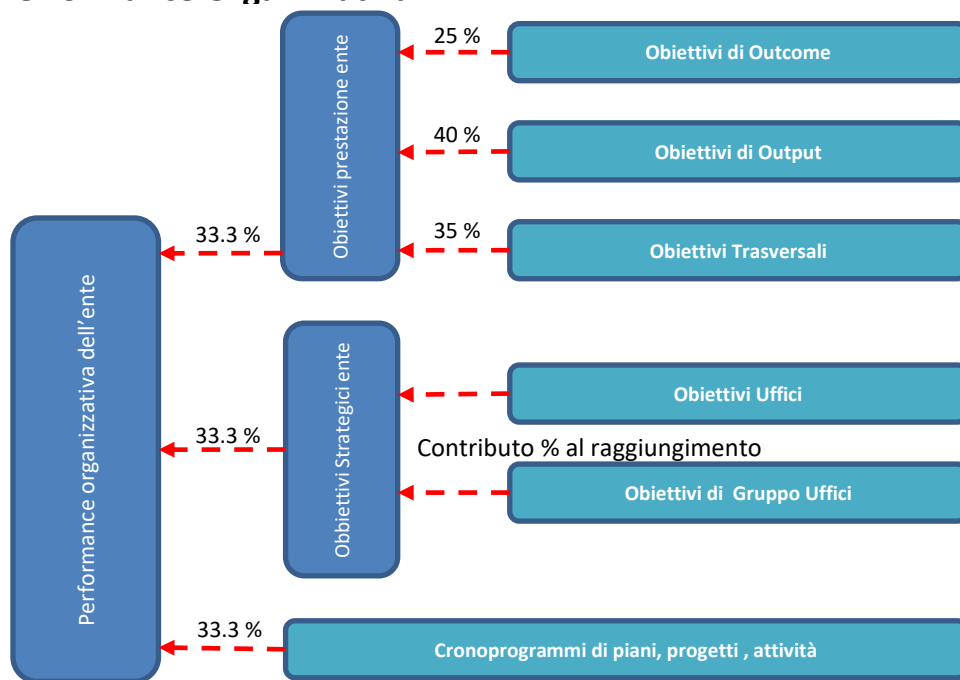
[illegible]

Obiettivi prestazione ente

25 %

Obiettivi di Outcome

40 %

Obiettivi di Output

33.3 %

35 %

Obiettivi Trasversali

Performance organizzativa dell'ente

Obbiettivi Strategici ente

Obiettivi Uffici

33.3 %

Contributo % al raggiungimento

Obiettivi di Gruppo Uffici

33.3 %

Cronoprogrammi di piani, progetti , attività